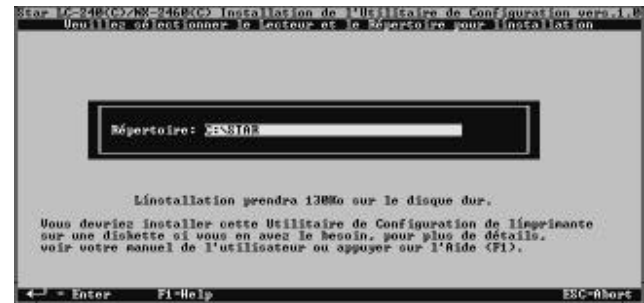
Star LC-240(C)/NX-2460(C) Installation de l'Utilitaire de Configuration vers.1.x
Veuillez sélectionner le Lecteur et le Répertoire pour l'installation

Répertoire: C:\STAR

L'installation prendra 130Ko sur le disque dur.

Vous devriez installer cette Utilitaire de Configuration de l'imprimante sur une diskette si vous en avez le besoin, pour plus de détails, voir votre manuel de l'utilisateur ou appuyer sur l'Aide (F1).

← = Enter F1=Help ESC=Abort